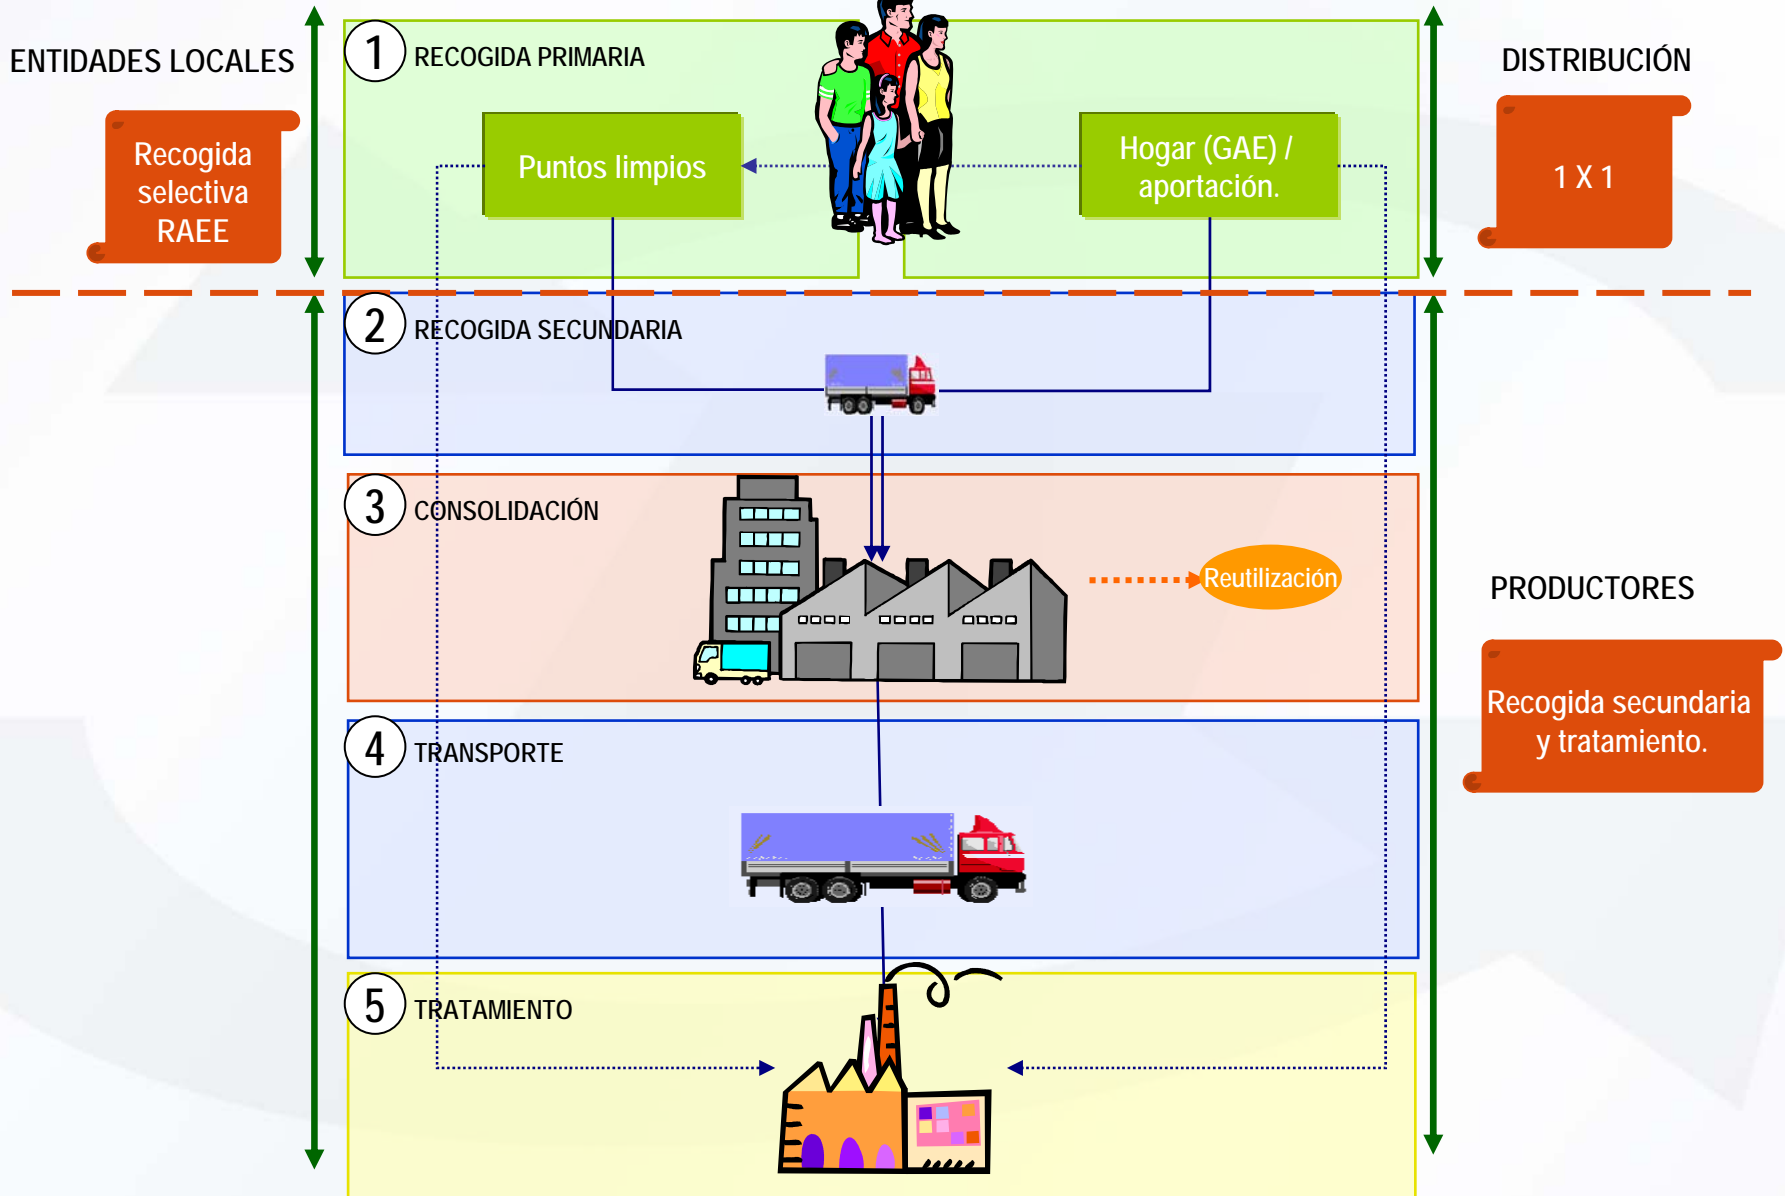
ENTIDADES LOCALES

Recogida selectiva RAEE

1 RECOGIDA PRIMARIA

Puntos limpios

Hogar (GAE) / aportación.

DISTRIBUCIÓN

1 X 1

2 RECOGIDA SECUNDARIA

3 CONSOLIDACIÓN

Reutilización

PRODUCTORES

Recogida secundaria y tratamiento.

4 TRANSPORTE

5 TRATAMIENTO